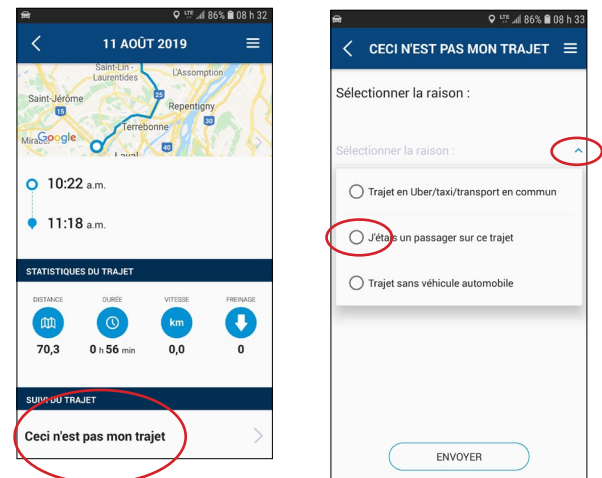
LTE 86% 08 h 32

11 AOÛT 2019

Saint-Lin-Laurentides
L'Assomption
25
Saint-Jérôme
Repentigny
Terrebonne
Mirabel
Google
40
Laval

10:22 a.m.

11:18 a.m.

STATISTIQUES DU TRAJET

DISTANCE
70,3

DURÉE
0 h 56 min

VITESSE
km
0,0

FREINAGE
0

SUIVI DU TRAJET

Ceci n'est pas mon trajet

LTE 86% 08 h 33

CECI N'EST PAS MON TRAJET

Sélectionner la raison :

Sélectionner la raison :

Trajet en Uber/taxi/transport en commun

J'étais un passager sur ce trajet

Trajet sans véhicule automobile

ENVOYER